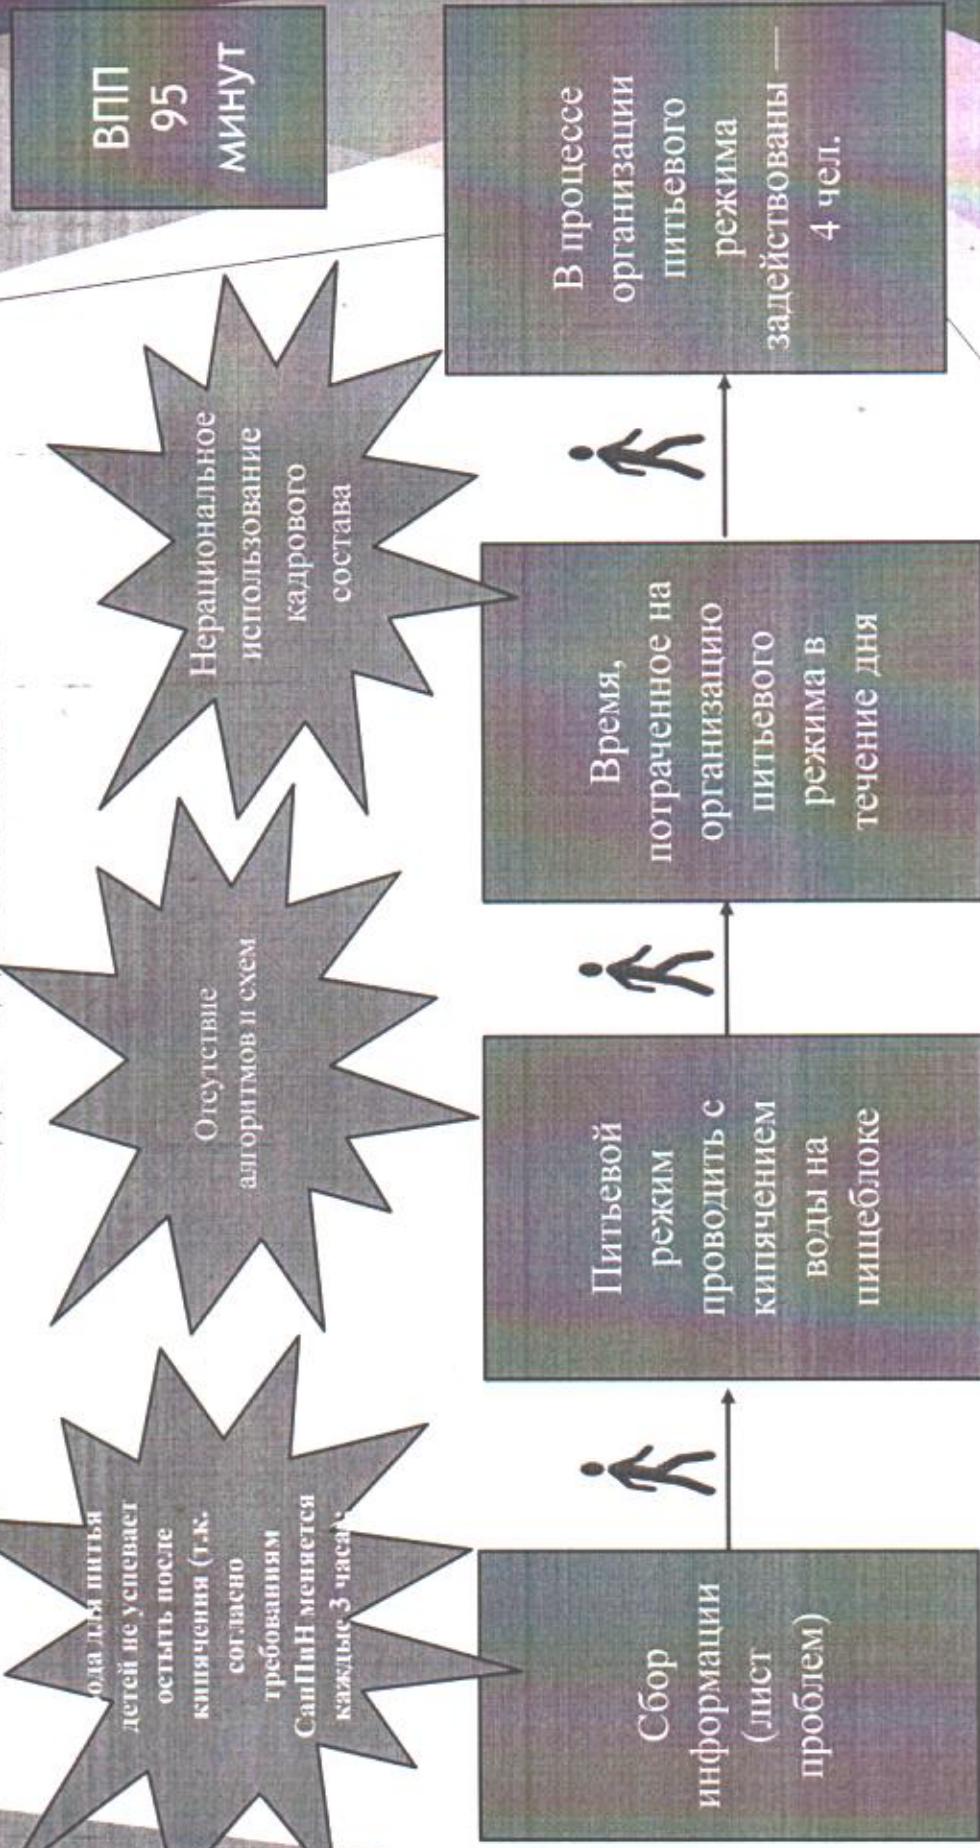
ВПП
95
минут

В процессе организации питьевого режима задействованы — 4 чел.

Нерациональное использование кадрового состава

Время, потраченное на организацию питьевого режима в течение дня

Отсутствие алгоритмов и схем

Питьевой режим проводить с кипячением воды на пищеблоке

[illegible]ода для питья детей не успевает остыть после кипячения (т.к. согласно требованиям СанПиН меняется каждые 3 часа)

Сбор информации (лист проблем)